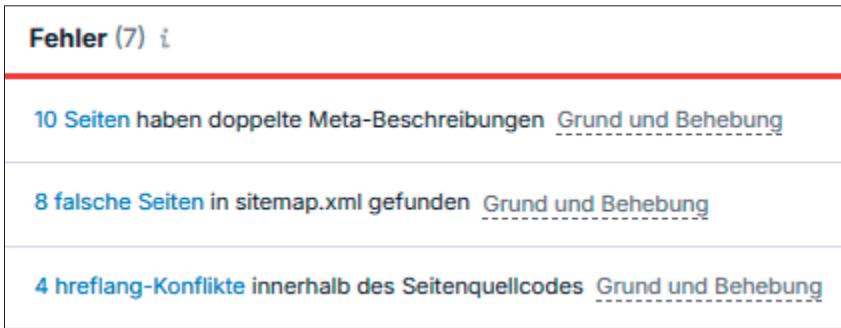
Fehler (7) i

10 Seiten haben doppelte Meta-Beschreibungen Grund und Behebung

8 falsche Seiten in sitemap.xml gefunden Grund und Behebung

4 hreflang-Konflikte innerhalb des Seitenquellcodes Grund und Behebung